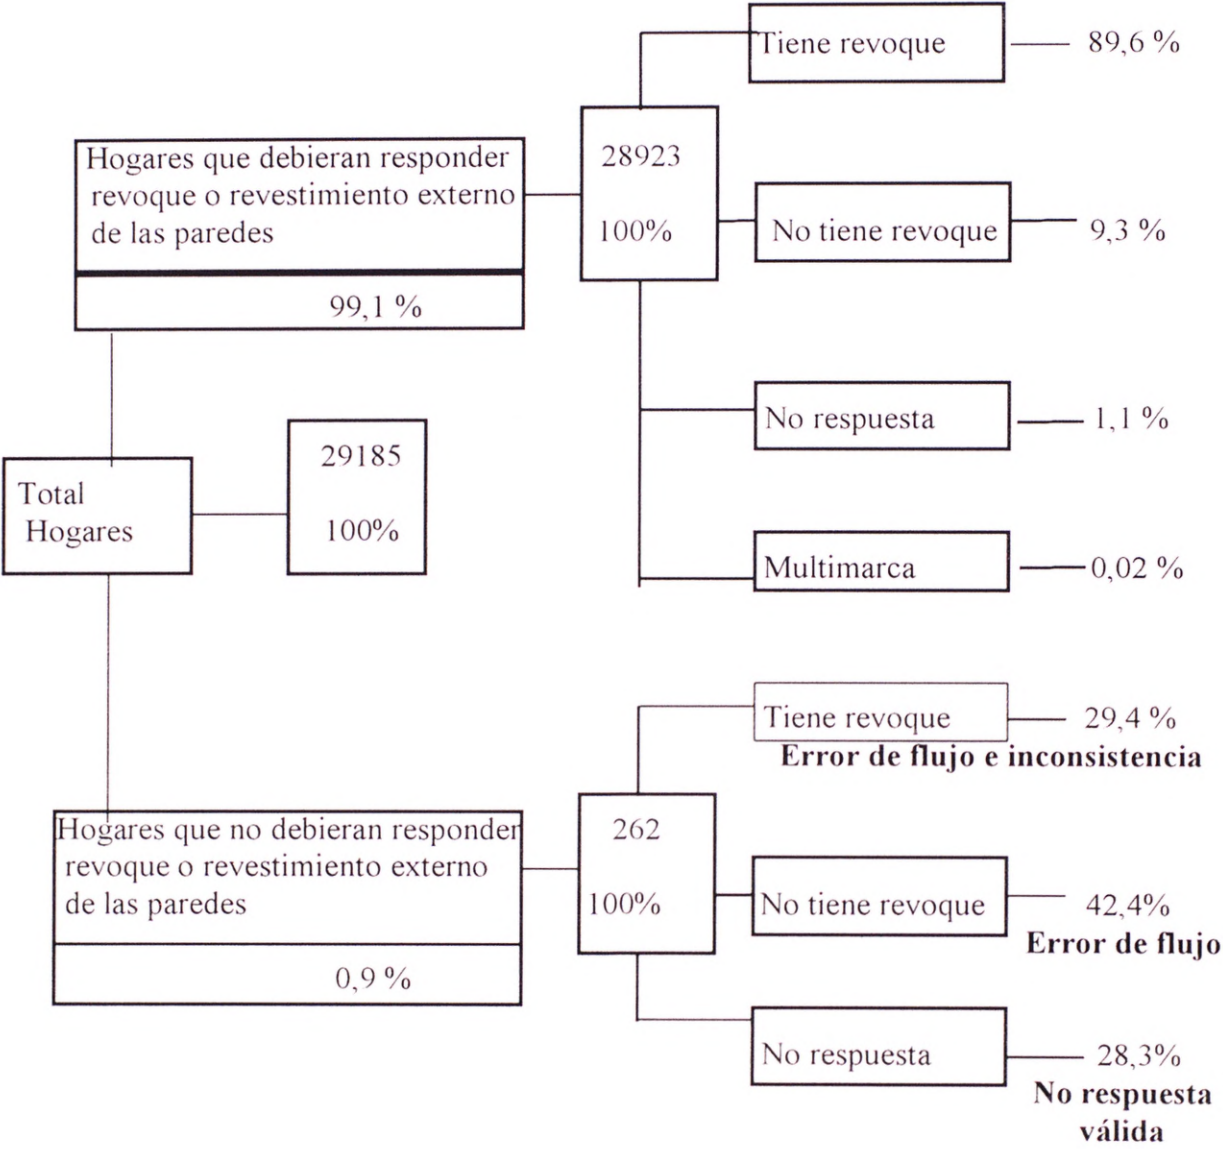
Hogares que debieran responder revoque o revestimiento externo de las paredes

99,1 %

28923

100%

Tiene revoque — 89,6 %

No tiene revoque — 9,3 %

No respuesta — 1,1 %

Multimarca — 0,02 %

Total Hogares

29185

100%

Hogares que no debieran responder revoque o revestimiento externo de las paredes

0,9 %

262

100%

Tiene revoque — 29,4 %

**Error de flujo e inconsistencia**

No tiene revoque — 42,4%

**Error de flujo**

No respuesta — 28,3%

**No respuesta válida**